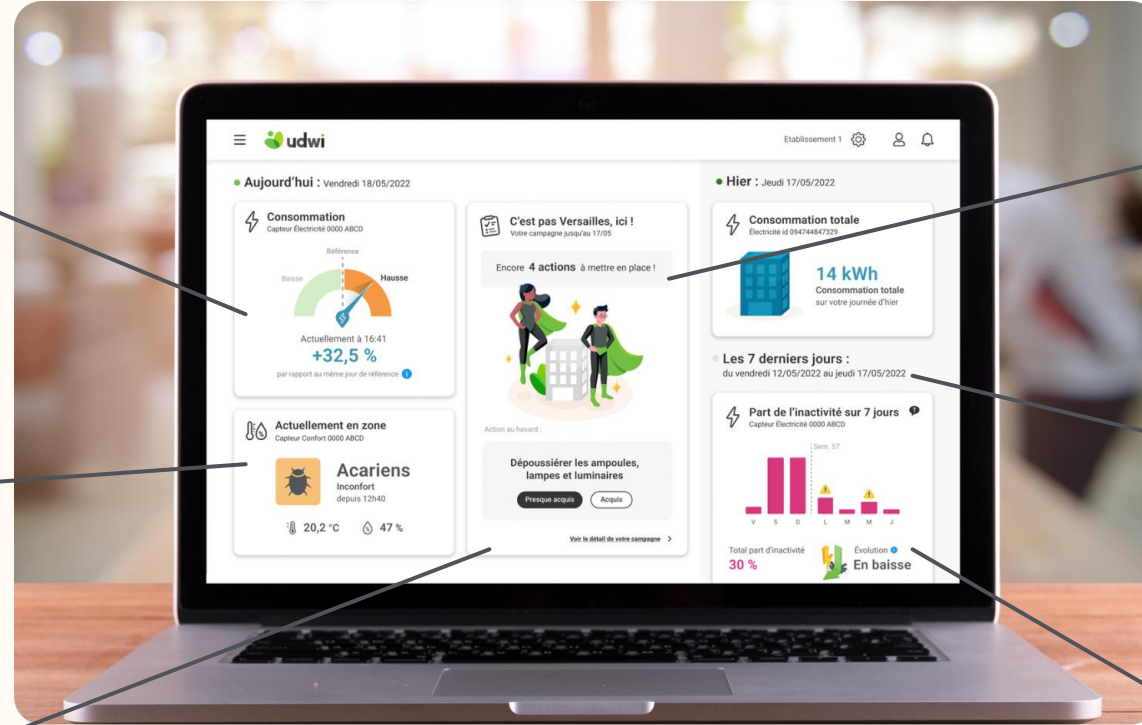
udwi

Etablissement 1

Aujourd'hui : Vendredi 18/05/2022

Consommation
Capteur Électricité 0000 ABCD

Référence
Baisse
Hausse

Actuellement à 16:41
+32,5 %
par rapport au même jour de référence

Actuellement en zone
Capteur Confort 0000 ABCD

Acariens
Inconfort
depuis 12h40

20,2 °C
47 %

C'est pas Versailles, ici !
Votre campagne jusqu'au 17/05

Encore 4 actions à mettre en place !

Action au hasard :

Dépoussiérer les ampoules, lampes et luminaires

Presque acquis
Acquis

Voir le détail de votre campagne

Hier : Jeudi 17/05/2022

Consommation totale
Électricité id 094744847329

14 kWh
Consommation totale
sur votre journée d'hier

Les 7 derniers jours :
du vendredi 12/05/2022 au jeudi 17/05/2022

Part de l'inactivité sur 7 jours
Capteur Électricité 0000 ABCD

Sem. 57

V S D L M M J

Total part d'inactivité
30 %

Évolution
En baisse